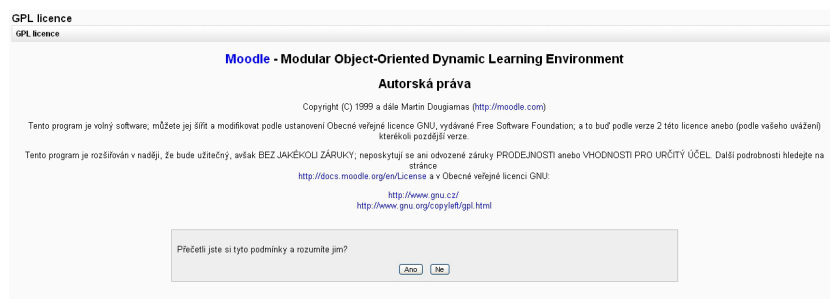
GPL licence

GPL licence

Moodle - Modular Object-Oriented Dynamic Learning Environment

Autorská práva

Copyright (C) 1999 a dále Martin Dougiamas (http://moodle.com)

Tento program je volný software; můžete jej šířit a modifikovat podle ustanovení Obecné veřejné licence GNU, vydávané Free Software Foundation; a to buď podle verze 2 této licence anebo (podle vašeho uvážení) kterékoli pozdější verze.

Tento program je rozšiřován v naději, že bude užitečný, avšak BEZ JAKÉKOLI ZÁRUKY; neposkytují se ani odvozené záruky PRODEJNOSTI anebo VHODNOSTI PRO URČITÝ ÚČEL. Další podrobnosti hledejte na stránce http://docs.moodle.org/en/License a v Obecné veřejné licenci GNU:

http://www.gnu.cz/
http://www.gnu.org/copyleft/gpl.html

Přečetli jste si tyto podmínky a rozumíte jim?

Ano Ne